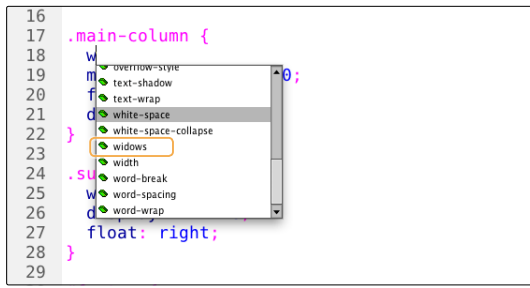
16
17 .main-column {
18   w
19   m                    0;
20   f
21   d
22 }
23
24 .su
25   w
26   d
27   float: right;
28 }
29

overflow-style
text-shadow
text-wrap
white-space
white-space-collapse
widows
width
word-break
word-spacing
word-wrap